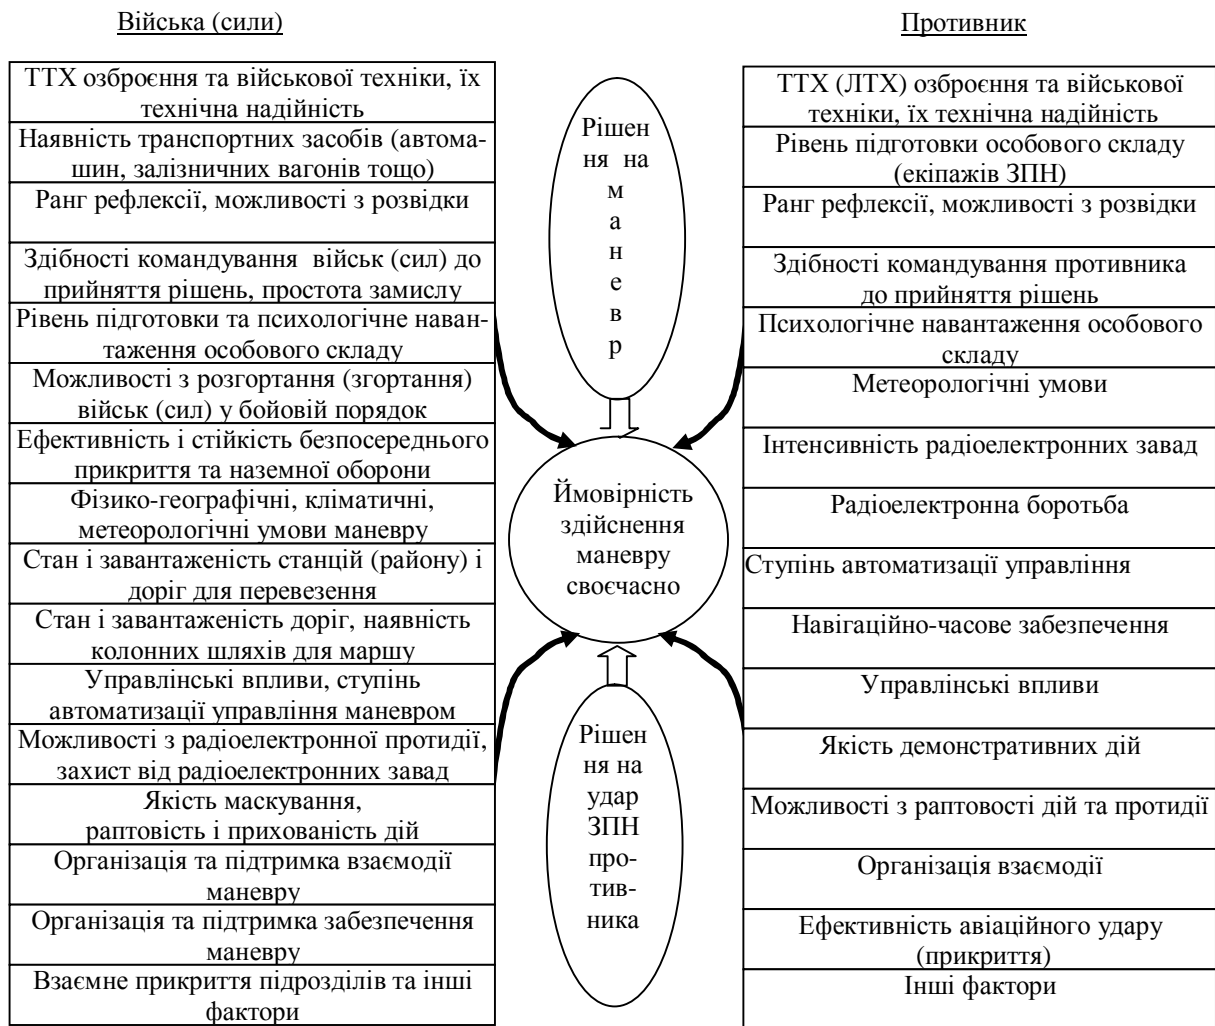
Війська (сили)

ТТХ озброєння та військової техніки, їх технічна надійність

Наявність транспортних засобів (автомашин, залізничних вагонів тощо)

Ранг рефлексії, можливості з розвідки

Здібності командування військ (сил) до прийняття рішень, простота замислу

Рівень підготовки та психологічне навантаження особового складу

Можливості з розгортання (згортання) військ (сил) у бойовий порядок

Ефективність і стійкість безпосереднього прикриття та наземної оборони

Фізико-географічні, кліматичні, метеорологічні умови маневру

Стан і завантаженість станцій (району) і доріг для перевезення

Стан і завантаженість доріг, наявність колонних шляхів для маршу

Управлінські впливи, ступінь автоматизації управління маневром

Можливості з радіоелектронної протидії, захист від радіоелектронних завад

Якість маскування, раптовість і прихованість дій

Організація та підтримка взаємодії маневру

Організація та підтримка забезпечення маневру

Взаємне прикриття підрозділів та інші фактори

Рішення на маневр

Ймовірність здійснення маневру своєчасно

Рішення на удар ЗПН противника

Противник

ТТХ (ЛТХ) озброєння та військової техніки, їх технічна надійність

Рівень підготовки особового складу (екіпажів ЗПН)

Ранг рефлексії, можливості з розвідки

Здібності командування противника до прийняття рішень

Психологічне навантаження особового складу

Метеорологічні умови

Інтенсивність радіоелектронних завад

Радіоелектронна боротьба

Ступінь автоматизації управління

Навігаційно-часове забезпечення

Управлінські впливи

Якість демонстративних дій

Можливості з раптовості дій та протидії

Організація взаємодії

Ефективність авіаційного удару (прикриття)

Інші фактори